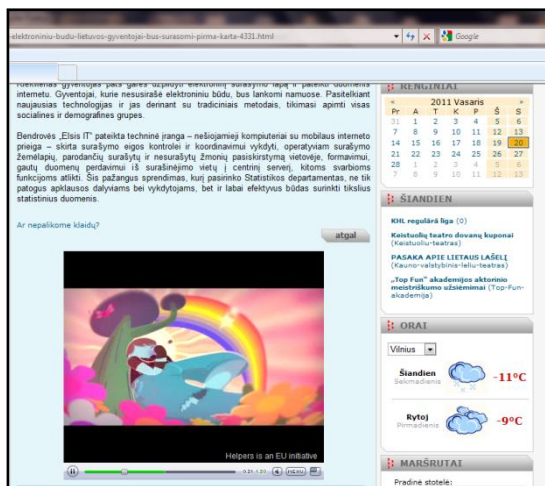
elektroniniu-budu-lietuvos-gyventojai-bus-surasomi-pirma-karta-4331.html

Google

Gyventojai patys gales užpildyti elektroninį surašymo lapą ir pateikti duomenis internetu. Gyventojai, kurie nesusirašė elektroniniu būdu, bus lankomi namuose. Pasitelkiant naujausias technologijas ir jas derinant su tradiciniais metodais, tikimasi apimti visas socialines ir demografines grupes.

Bendrovės „Elsis IT" pateikta techninė įranga – nešiojamieji kompiuteriai su mobiliaus interneto prieiga – skirta surašymo eigos kontrolei ir koordinavimui vykdyti, operatyviam surašymo žemėlapių, parodančių surašytų ir nesurašytų žmonių pasiskirstymą vietovėje, formavimui, gautų duomenų perdavimui iš surašinėjimo vietų į centrinį serverį, kitoms svarbioms funkcijoms atlikti. Šis pažangus sprendimas, kurį pasirinko Statistikos departamentas, ne tik patogus apklausos dalyviams bei vykdytojams, bet ir labai efektyvus būdas surinkti tikslius statistinius duomenis.

Ar nepalikome klaidų?

atgal

Helpers is an EU initiative

RENGINIAI

« 2011 Vasaris »

| Pr | A | T | K | P | Š | S |
|---|---|---|---|---|---|---|
| 31 | 1 | 2 | 3 | 4 | 5 | 6 |
| 7 | 8 | 9 | 10 | 11 | 12 | 13 |
| 14 | 15 | 16 | 17 | 18 | 19 | 20 |
| 21 | 22 | 23 | 24 | 25 | 26 | 27 |
| 28 | 1 | 2 | 3 | 4 | 5 | 6 |
| 7 | 8 | 9 | 10 | 11 | 12 | 13 |

ŠIANDIEN

KHL reguliarį lyga (0)

Keistuolių teatro dovanų kuponai (Keistuolių-teatras)

PASAKA APIE LIETAUS LAŠELĮ (Kauno-valstybinis-lėlių-teatras)

„Top Fun" akademijos aktorinio meistriškumo užsiėmimai (Top-Fun-akademija)

ORAI

Vilnius

Šiandien
Sekmadienis
-11°C

Rytoj
Pirmadienis
-9°C

MARŠRUTAI

Pradinė stotelė: